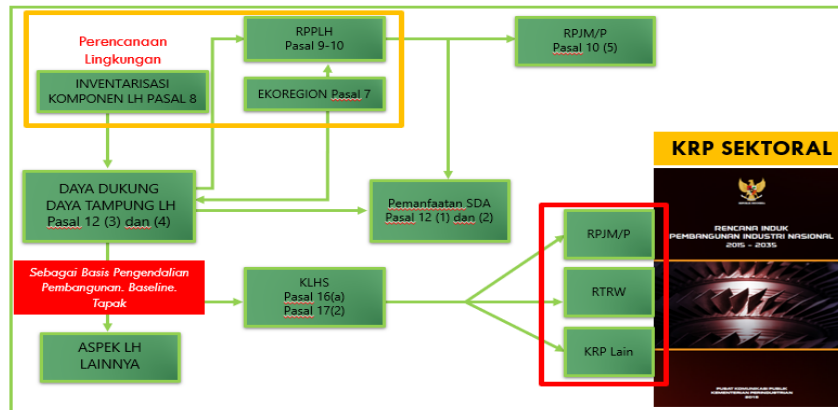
Perencanaan Lingkungan

INVENTARISASI KOMPONEN LH PASAL 8

RPPLH Pasal 9-10

EKOREGION Pasal 7

RPJM/P Pasal 10 (5)

DAYA DUKUNG DAYA TAMPUNG LH Pasal 12 (3) dan (4)

Pemanfaatan SDA Pasal 12 (1) dan (2)

Sebagai Basis Pengendalian Pembangunan. Baseline. Tapak

KLHS Pasal 16(a) Pasal 17(2)

ASPEK LH LAINNYA

RPJM/P

RTRW

KRP Lain

KRP SEKTORAL

RENCANA INDUK PEMBANGUNAN INDUSTRI NASIONAL 2015 – 2035

PUSAT KOMUNIKASI PUBLIK KEMENTERIAN PERINDUSTRIAN 2015